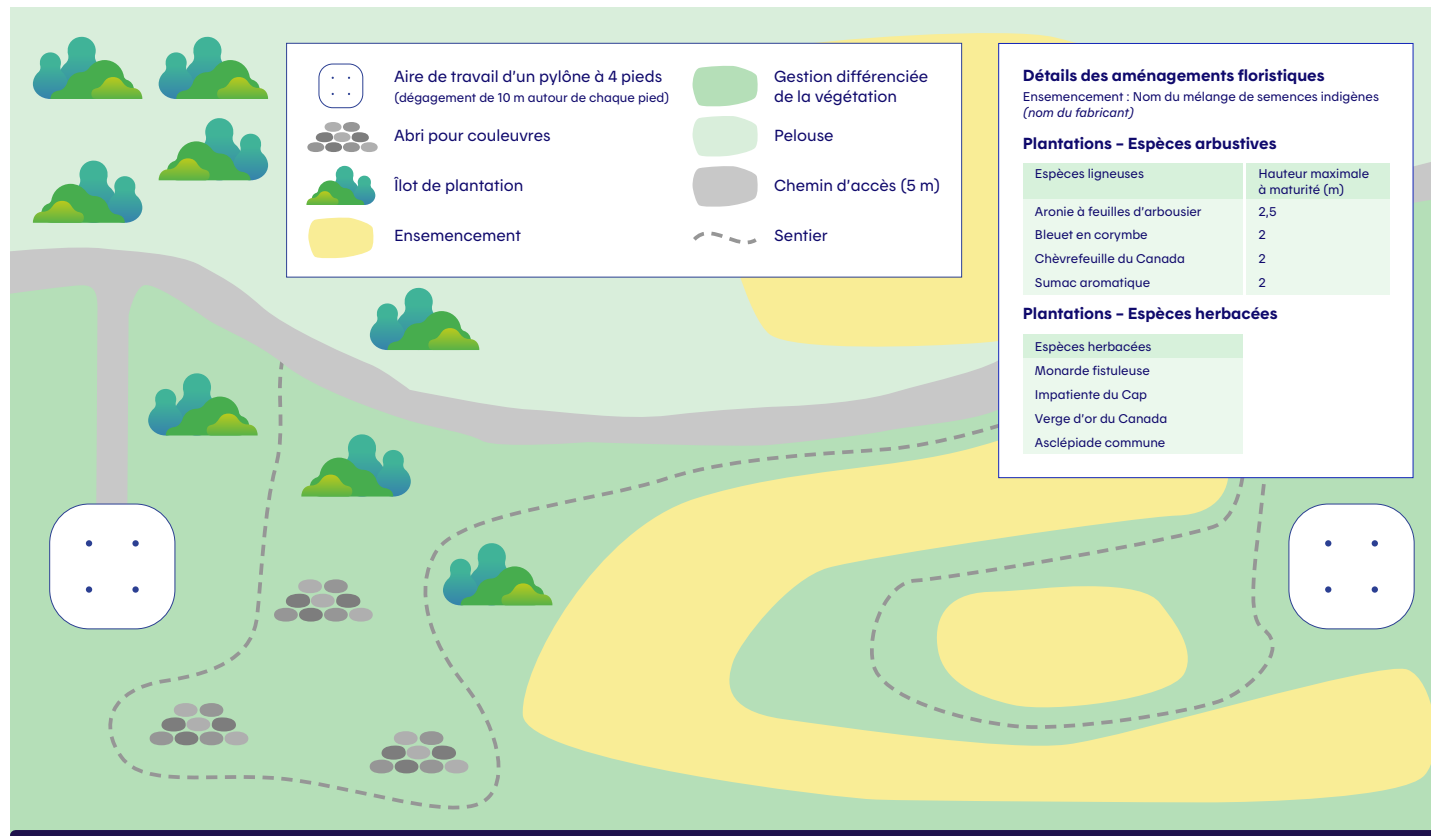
Aire de travail d'un pylône à 4 pieds
(dégagement de 10 m autour de chaque pied)

Abri pour couleuvres

Îlot de plantation

Ensemencement

Gestion différenciée de la végétation

Pelouse

Chemin d'accès (5 m)

Sentier

Détails des aménagements floristiques
Ensemencement : Nom du mélange de semences indigènes (nom du fabricant)

Plantations – Espèces arbustives

| Espèces ligneuses | Hauteur maximale à maturité (m) |
|---|---|
| Aronie à feuilles d'arbousier | 2,5 |
| Bleuet en corymbe | 2 |
| Chèvrefeuille du Canada | 2 |
| Sumac aromatique | 2 |

Plantations – Espèces herbacées

| Espèces herbacées |
|---|
| Monarde fistuleuse |
| Impatiente du Cap |
| Verge d'or du Canada |
| Asclépiade commune |